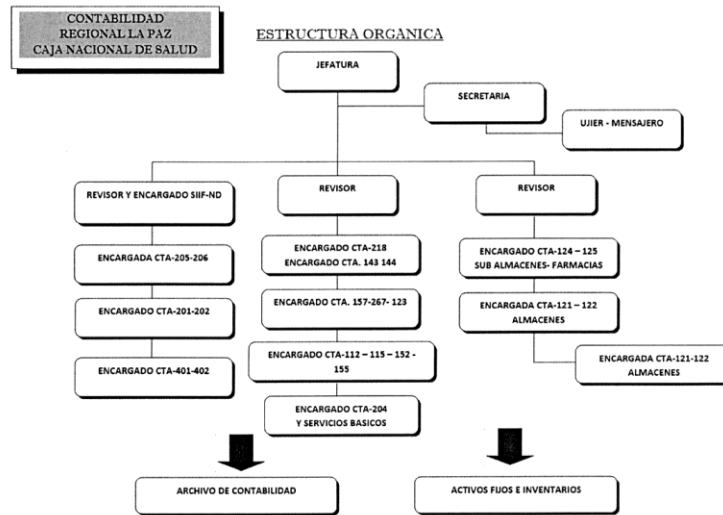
CONTABILIDAD
REGIONAL LA PAZ
CAJA NACIONAL DE SALUD

ESTRUCTURA ORGANICA

JEFATURA

SECRETARIA

UJIER - MENSAJERO

REVISOR Y ENCARGADO SIIF-ND

ENCARGADA CTA-205-206

ENCARGADO CTA-201-202

ENCARGADO CTA-401-402

REVISOR

ENCARGADO CTA-218
ENCARGADO CTA. 143 144

ENCARGADO CTA. 157-267- 123

ENCARGADO CTA-112 – 115 – 152 - 155

ENCARGADO CTA-204
Y SERVICIOS BASICOS

REVISOR

ENCARGADO CTA-124 – 125
SUB ALMACENES- FARMACIAS

ENCARGADA CTA-121 – 122
ALMACENES

ENCARGADA CTA-121-122
ALMACENES

ARCHIVO DE CONTABILIDAD

ACTIVOS FIJOS E INVENTARIOS